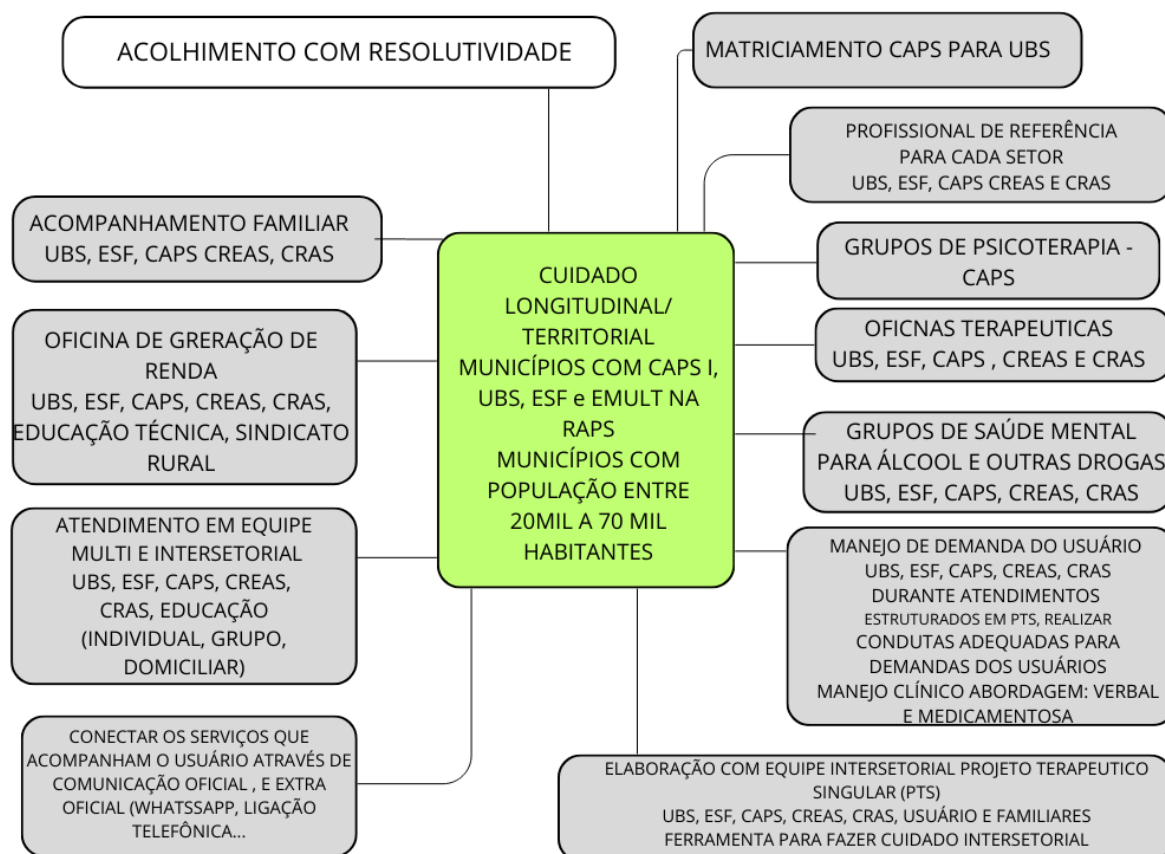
ACOLHIMENTO COM RESOLUTIVIDADE

MATRICIAMENTO CAPS PARA UBS

PROFISSIONAL DE REFERÊNCIA PARA CADA SETOR UBS, ESF, CAPS CREAS E CRAS

ACOMPANHAMENTO FAMILIAR UBS, ESF, CAPS CREAS, CRAS

GRUPOS DE PSICOTERAPIA - CAPS

CUIDADO LONGITUDINAL/ TERRITORIAL MUNICÍPIOS COM CAPS I, UBS, ESF e EMULT NA RAPS MUNICÍPIOS COM POPULAÇÃO ENTRE 20MIL A 70 MIL HABITANTES

OFICINA DE GRERAÇÃO DE RENDA UBS, ESF, CAPS, CREAS, CRAS, EDUCAÇÃO TÉCNICA, SINDICATO RURAL

OFICNAS TERAPEUTICAS UBS, ESF, CAPS , CREAS E CRAS

GRUPOS DE SAÚDE MENTAL PARA ÁLCOOL E OUTRAS DROGAS UBS, ESF, CAPS, CREAS, CRAS

ATENDIMENTO EM EQUIPE MULTI E INTERSETORIAL UBS, ESF, CAPS, CREAS, CRAS, EDUCAÇÃO (INDIVIDUAL, GRUPO, DOMICILIAR)

MANEJO DE DEMANDA DO USUÁRIO UBS, ESF, CAPS, CREAS, CRAS DURANTE ATENDIMENTOS ESTRUTURADOS EM PTS, REALIZAR CONDUTAS ADEQUADAS PARA DEMANDAS DOS USUÁRIOS MANEJO CLÍNICO ABORDAGEM: VERBAL E MEDICAMENTOSA

CONECTAR OS SERVIÇOS QUE ACOMPANHAM O USUÁRIO ATRAVÉS DE COMUNICAÇÃO OFICIAL , E EXTRA OFICIAL (WHATSSAPP, LIGAÇÃO TELEFÔNICA...

ELABORAÇÃO COM EQUIPE INTERSETORIAL PROJETO TERAPEUTICO SINGULAR (PTS) UBS, ESF, CAPS, CREAS, CRAS, USUÁRIO E FAMILIARES FERRAMENTA PARA FAZER CUIDADO INTERSETORIAL